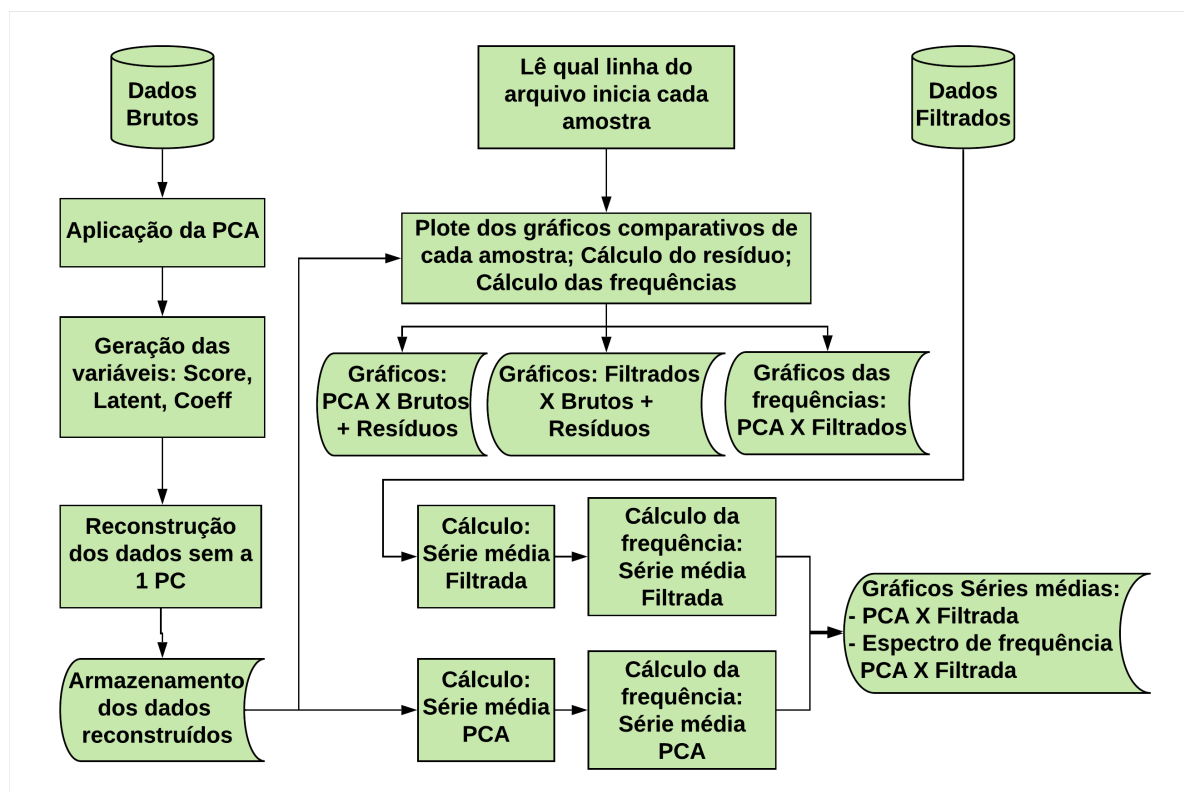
Dados Brutos

Aplicação da PCA

Geração das variáveis: Score, Latent, Coeff

Reconstrução dos dados sem a 1 PC

Armazenamento dos dados reconstruídos

Lê qual linha do arquivo inicia cada amostra

Plote dos gráficos comparativos de cada amostra; Cálculo do resíduo; Cálculo das frequências

Gráficos: PCA X Brutos + Resíduos

Gráficos: Filtrados X Brutos + Resíduos

Gráficos das frequências: PCA X Filtrados

Dados Filtrados

Cálculo: Série média Filtrada

Cálculo da frequência: Série média Filtrada

Cálculo: Série média PCA

Cálculo da frequência: Série média PCA

Gráficos Séries médias:
- PCA X Filtrada
- Espectro de frequência PCA X Filtrada